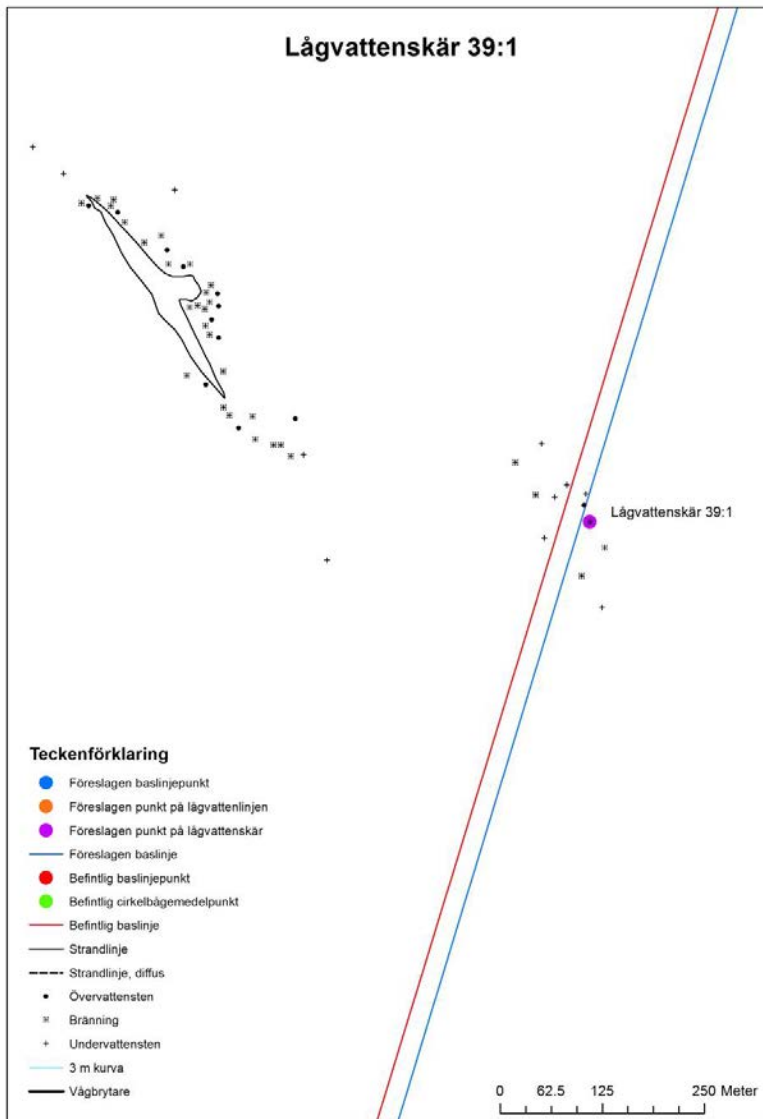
Lågvattenskär 39:1

Lågvattenskär 39:1

Teckenförklaring
Föreslagen baslinjepunkt
Föreslagen punkt på lågvattenlinjen
Föreslagen punkt på lågvattenskär
Föreslagen baslinje
Befintlig baslinjepunkt
Befintlig cirkelbågemedelpunkt
Befintlig baslinje
Strandlinje
Strandlinje, diffus
Övervattensten
Bränning
Undervattensten
3 m kurva
Vågbrytare

0 62.5 125 250 Meter